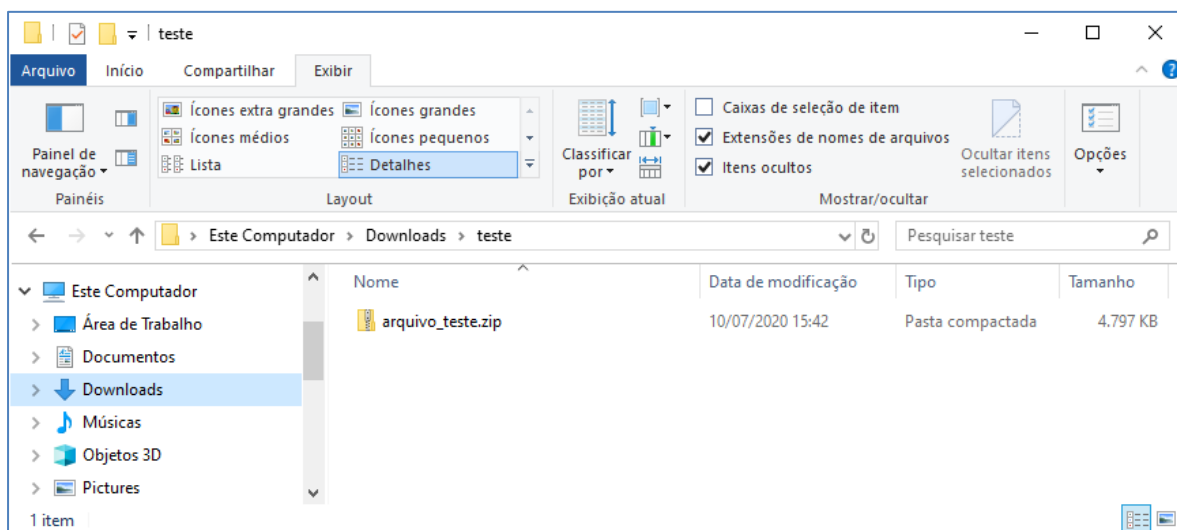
teste

Arquivo Início Compartilhar Exibir

Painel de navegação
Painéis

Ícones extra grandes
Ícones grandes
Ícones médios
Ícones pequenos
Lista
Detalhes
Layout

Classificar por
Exibição atual

Caixas de seleção de item
Extensões de nomes de arquivos
Itens ocultos
Ocultar itens selecionados
Mostrar/ocultar

Opções

Este Computador > Downloads > teste

Pesquisar teste

Este Computador
Área de Trabalho
Documentos
Downloads
Músicas
Objetos 3D
Pictures

| Nome | Data de modificação | Tipo | Tamanho |
|---|---|---|---|
| arquivo_teste.zip | 10/07/2020 15:42 | Pasta compactada | 4.797 KB |

1 item